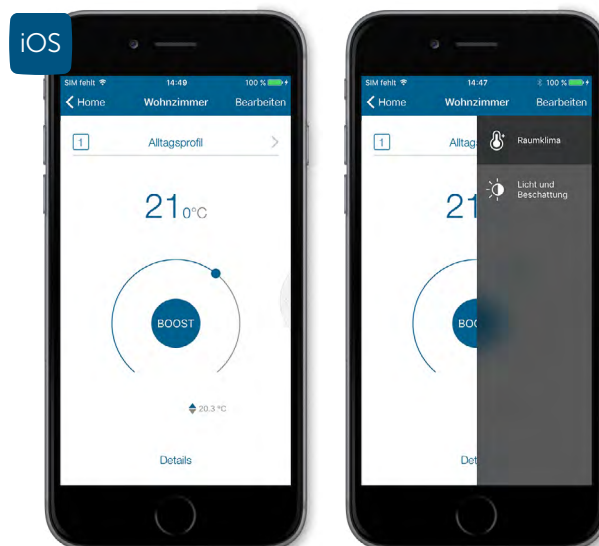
iOS

SIM fehlt 14:49 100 %

Home Wohnzimmer Bearbeiten

1 Alltagsprofil

$21_{0}$°C

BOOST

20.3 °C

Details

SIM fehlt 14:47 100 %

Home Wohnzimmer Bearbeiten

1 Alltag

21

BOO

Deta

Raumklima

Licht und Beschattung